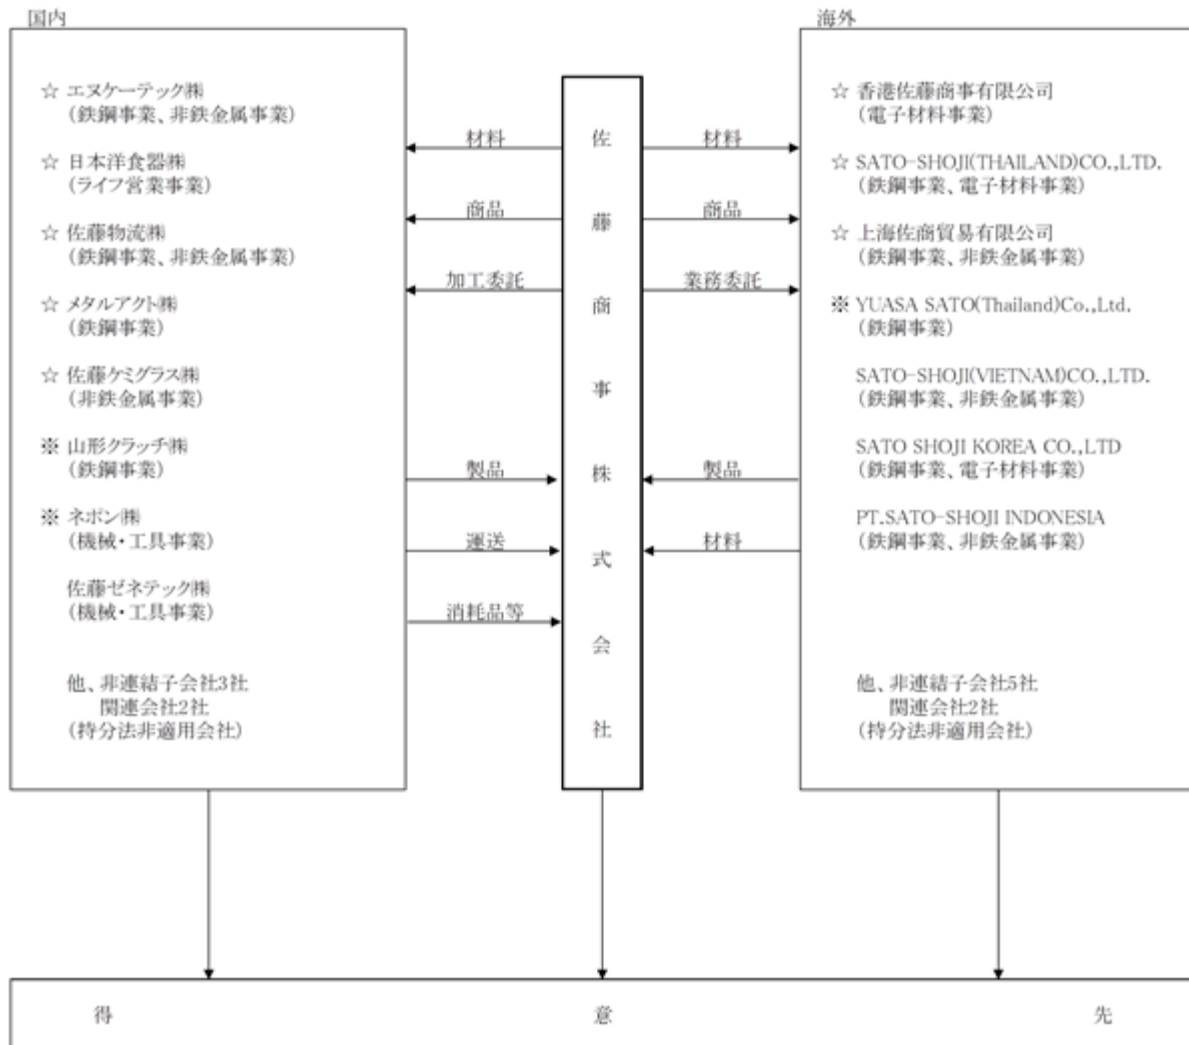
国内

☆ エヌケーテック㈱
（鉄鋼事業、非鉄金属事業）

☆ 日本洋食器㈱
（ライフ営業事業）

☆ 佐藤物流㈱
（鉄鋼事業、非鉄金属事業）

☆ メタルアクト㈱
（鉄鋼事業）

☆ 佐藤ケミグラス㈱
（非鉄金属事業）

※ 山形クラッチ㈱
（鉄鋼事業）

※ ネボン㈱
（機械・工具事業）

佐藤ゼネテック㈱
（機械・工具事業）

他、非連結子会社3社
関連会社2社
（持分法非適用会社）

材料

商品

加工委託

製品

運送

消耗品等

佐藤商事株式会社

材料

商品

業務委託

製品

材料

海外

☆ 香港佐藤商事有限公司
（電子材料事業）

☆ SATO-SHOJI(THAILAND)CO.,LTD.
（鉄鋼事業、電子材料事業）

☆ 上海佐商貿易有限公司
（鉄鋼事業、非鉄金属事業）

※ YUASA SATO(Thailand)Co.,Ltd.
（鉄鋼事業）

SATO-SHOJI(VIETNAM)CO.,LTD.
（鉄鋼事業、非鉄金属事業）

SATO SHOJI KOREA CO.,LTD
（鉄鋼事業、電子材料事業）

PT.SATO-SHOJI INDONESIA
（鉄鋼事業、非鉄金属事業）

他、非連結子会社5社
関連会社2社
（持分法非適用会社）

得 意 先